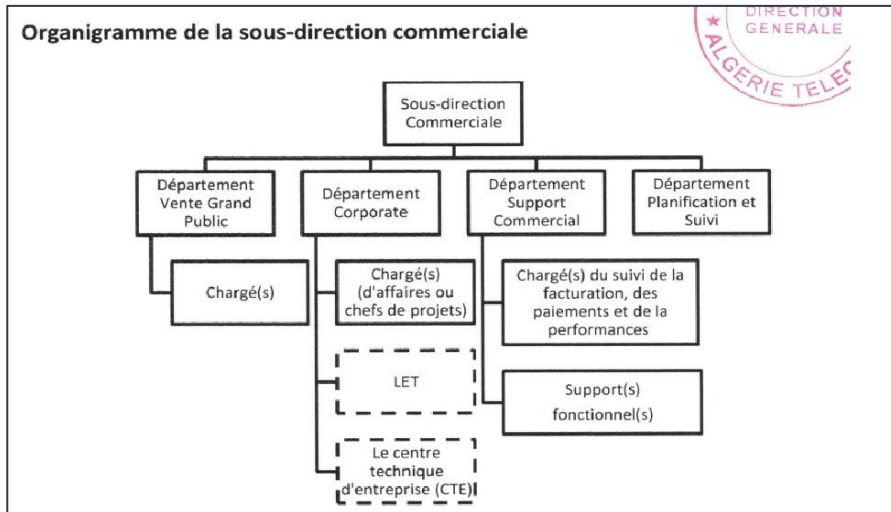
Organigramme de la sous-direction commerciale

DIRECTION GENERALE ALGERIE TELE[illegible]

Sous-direction Commerciale

Département Vente Grand Public

Département Corporate

Département Support Commercial

Département Planification et Suivi

Chargé(s)

Chargé(s) (d'affaires ou chefs de projets)

LET

Le centre technique d'entreprise (CTE)

Chargé(s) du suivi de la facturation, des paiements et de la performances

Support(s) fonctionnel(s)